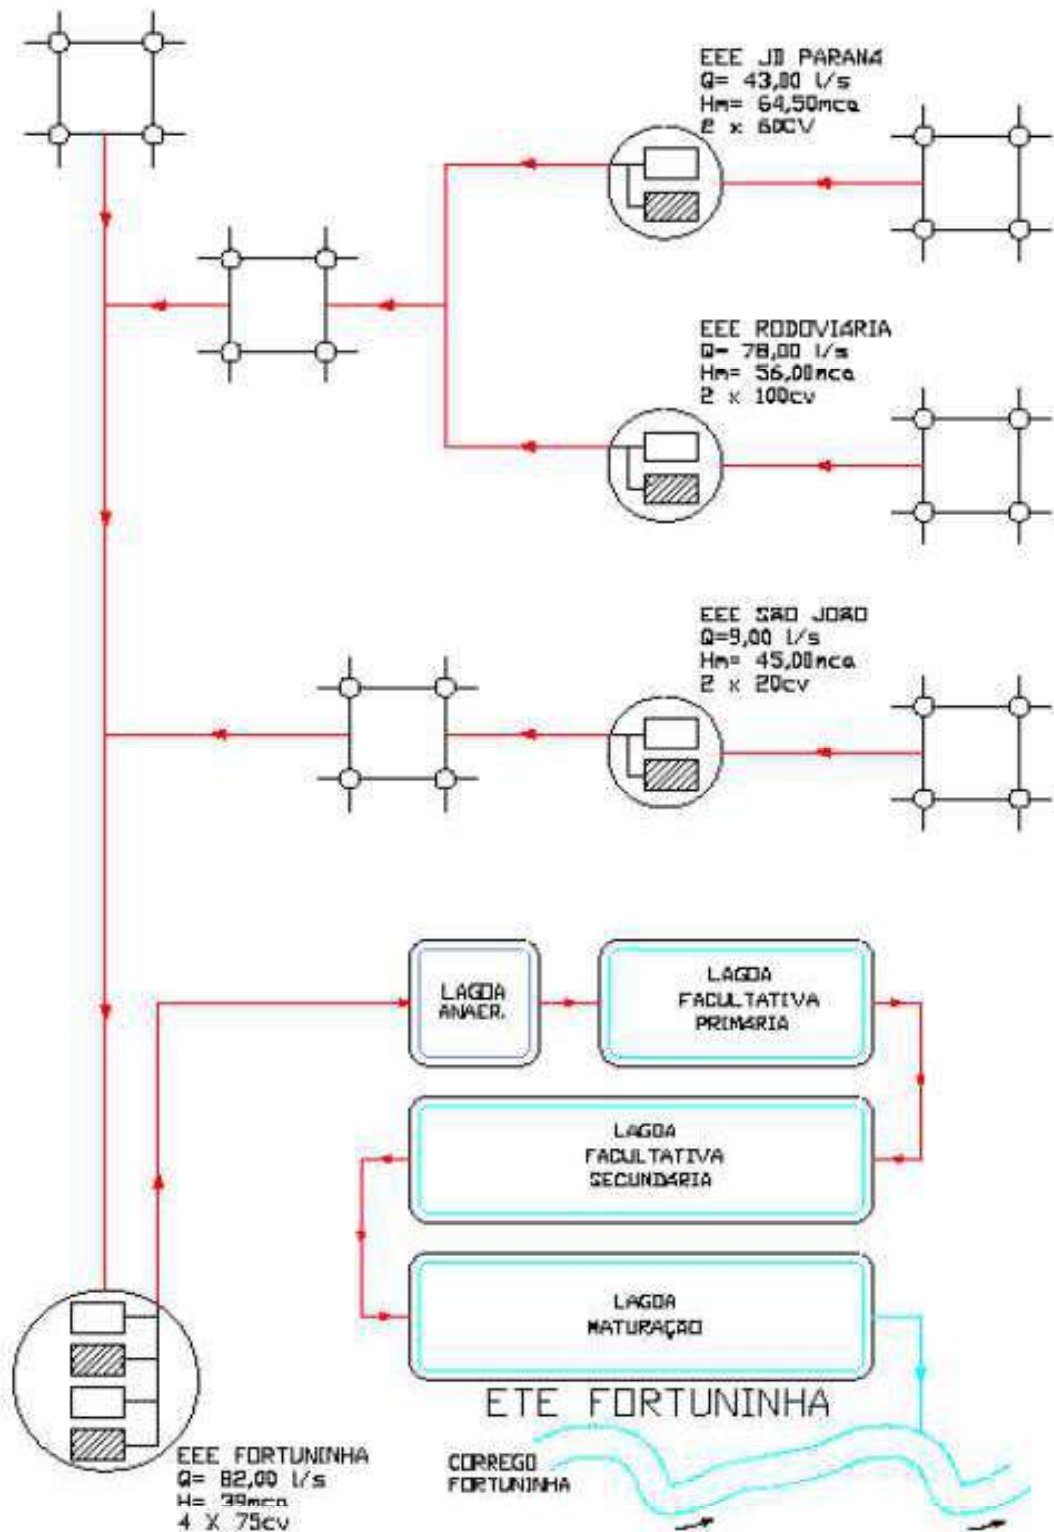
EEE JD PARANA
Q= 43,00 l/s
Hm= 64,50mca
2 x 60CV

EEE RODOVIÁRIA
Q= 78,00 l/s
Hm= 56,00mca
2 x 100cv

EEE SÃO JOÃO
Q=9,00 l/s
Hm= 45,00mca
2 x 20cv

LAGOA ANAER.

LAGOA FACULTATIVA PRIMÁRIA

LAGOA FACULTATIVA SECUNDÁRIA

LAGOA MATURAÇÃO

ETE FORTUNINHA

CORREGO FORTUNINHA

EEE FORTUNINHA
Q= 82,00 l/s
H= 39mca
4 X 75cv